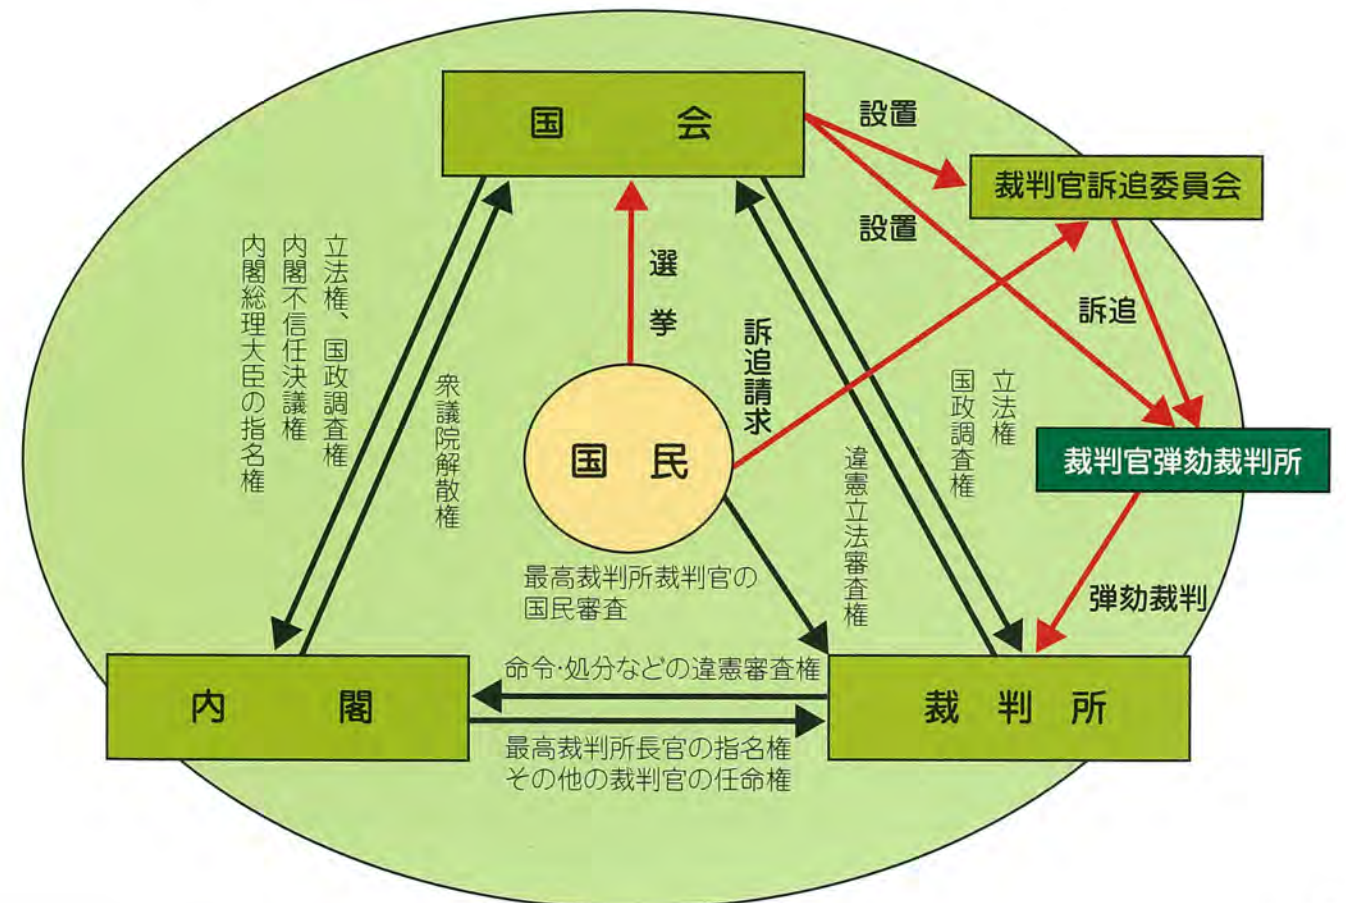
国　会

設置

裁判官訴追委員会

設置

訴追

裁判官弾劾裁判所

弾劾裁判

選挙

訴追請求

国　民

立法権、国政調査権
内閣不信任決議権
内閣総理大臣の指名権

衆議院解散権

違憲立法審査権

立法権
国政調査権

最高裁判所裁判官の国民審査

命令·処分などの違憲審査権

内　閣

裁　判　所

最高裁判所長官の指名権
その他の裁判官の任命権